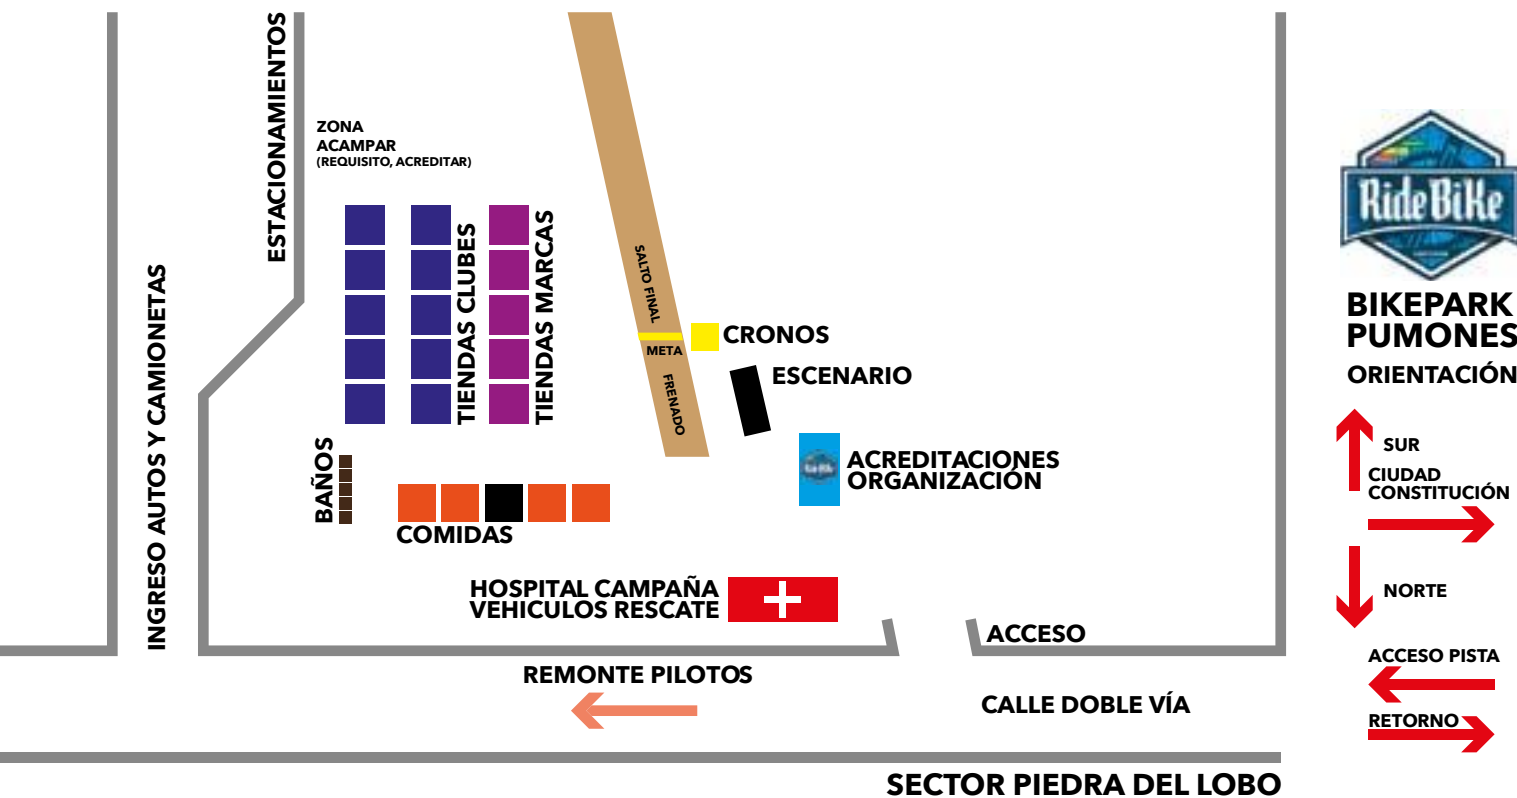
ESTACIONAMIENTOS

ZONA ACAMPAR (REQUISITO, ACREDITAR)

TIENDAS CLUBES

TIENDAS MARCAS

SALTO FINAL

META

FRENADO

CRONOS

ESCENARIO

ACREDITACIONES ORGANIZACIÓN

INGRESO AUTOS Y CAMIONETAS

BAÑOS

COMIDAS

HOSPITAL CAMPAÑA VEHICULOS RESCATE

ACCESO

REMONTE PILOTOS

CALLE DOBLE VÍA

SECTOR PIEDRA DEL LOBO

Ride BiKe

BIKEPARK PUMONES

ORIENTACIÓN

SUR

CIUDAD CONSTITUCIÓN

NORTE

ACCESO PISTA

RETORNO